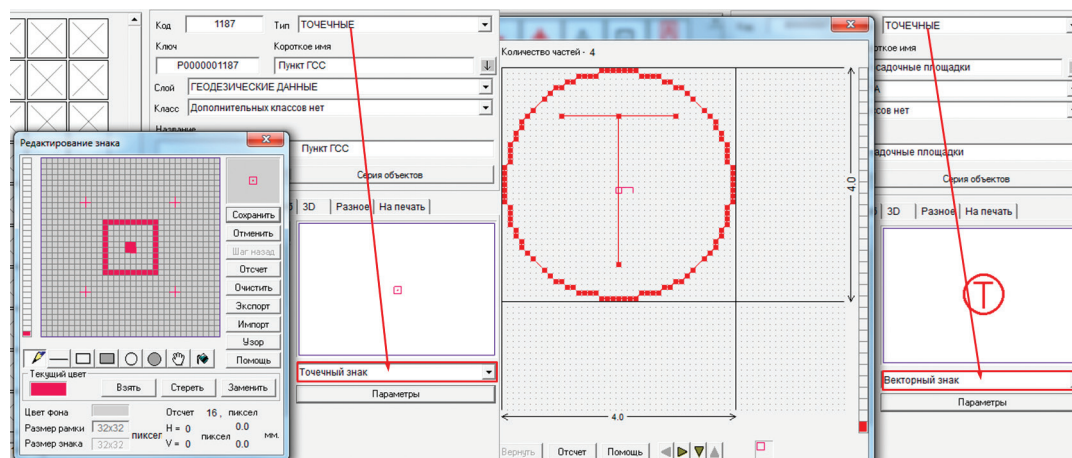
Код 1187 Тип ТОЧЕЧНЫЕ
Ключ Короткое имя
P0000001187 Пункт ГСС
Слой ГЕОДЕЗИЧЕСКИЕ ДАННЫЕ
Класс Дополнительных классов нет
Название
Пункт ГСС
Серия объектов
3D Разное На печать
Точечный знак
Параметры

Редактирование знака
Сохранить
Отменить
Шаг назад
Отсчет
Очистить
Экспорт
Импорт
Узор
Помощь
Текущий цвет
Взять Стереть Заменить
Цвет фона
Отсчет 16 , пиксел
Размер рамки 32x32 пиксел
Размер знака 32x32
H = 0 пиксел 0.0 мм.
V = 0 0.0

Количество частей - 4
4.0
4.0
Вернуть Отсчет Помощь

ТОЧЕЧНЫЕ
ткое имя
садочные площадки
А
ссов нет
адочные площадки
Серия объектов
3D Разное На печать
Векторный знак
Параметры